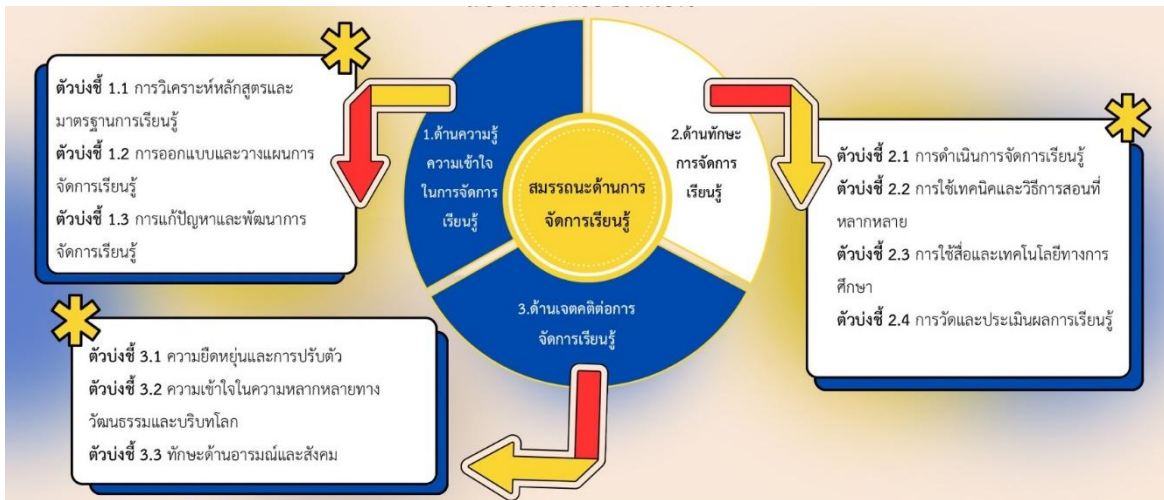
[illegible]

ตัวบ่งชี้ 1.1 การวิเคราะห์หลักสูตรและมาตรฐานการเรียนรู้
ตัวบ่งชี้ 1.2 การออกแบบและวางแผนการจัดการเรียนรู้
ตัวบ่งชี้ 1.3 การแก้ปัญหาและพัฒนาการจัดการเรียนรู้

1.ด้านความรู้ความเข้าใจในการจัดการเรียนรู้

2.ด้านทักษะการจัดการเรียนรู้

สมรรถนะด้านการจัดการเรียนรู้

3.ด้านเจตคติต่อการจัดการเรียนรู้

ตัวบ่งชี้ 2.1 การดำเนินการจัดการเรียนรู้
ตัวบ่งชี้ 2.2 การใช้เทคนิคและวิธีการสอนที่หลากหลาย
ตัวบ่งชี้ 2.3 การใช้สื่อและเทคโนโลยีทางการศึกษา
ตัวบ่งชี้ 2.4 การวัดและประเมินผลการเรียนรู้

ตัวบ่งชี้ 3.1 ความยืดหยุ่นและการปรับตัว
ตัวบ่งชี้ 3.2 ความเข้าใจในความหลากหลายทางวัฒนธรรมและบริบทโลก
ตัวบ่งชี้ 3.3 ทักษะด้านอารมณ์และสังคม